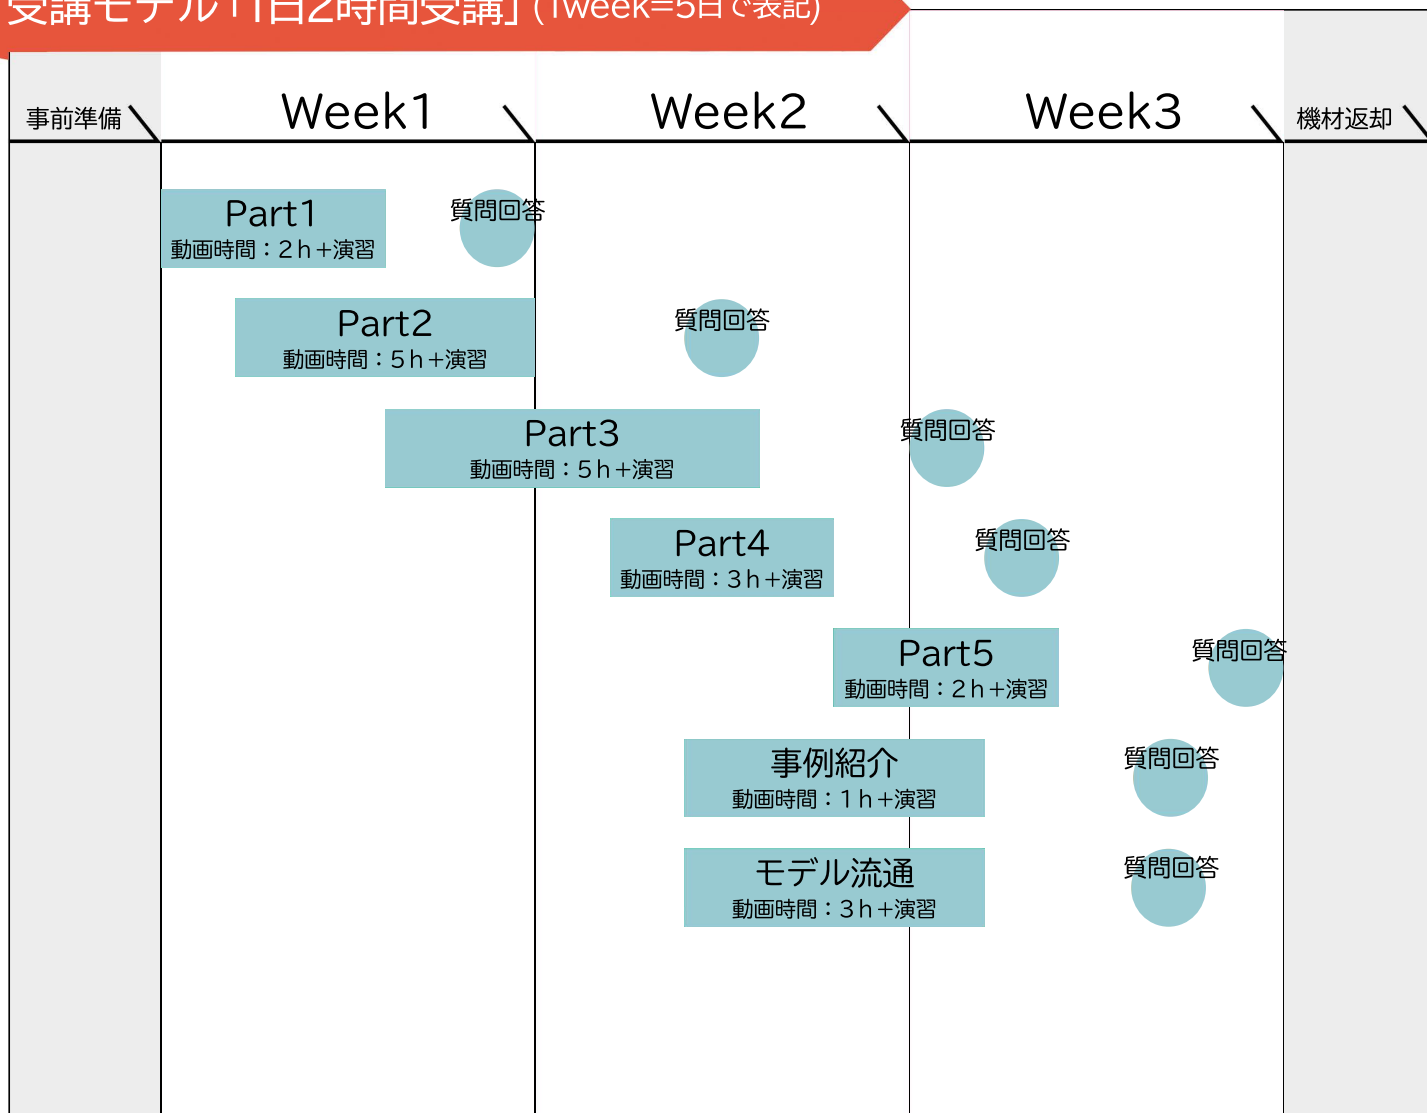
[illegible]講モデル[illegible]1日2時間受講」（1week=5日で表記）

事前準備

Week1

Week2

Week3

機材返却

Part1
動画時間：2h+演習

質問回答

Part2
動画時間：5h+演習

質問回答

Part3
動画時間：5h+演習

質問回答

Part4
動画時間：3h+演習

質問回答

Part5
動画時間：2h+演習

質問回答

事例紹介
動画時間：1h+演習

質問回答

モデル流通
動画時間：3h+演習

質問回答